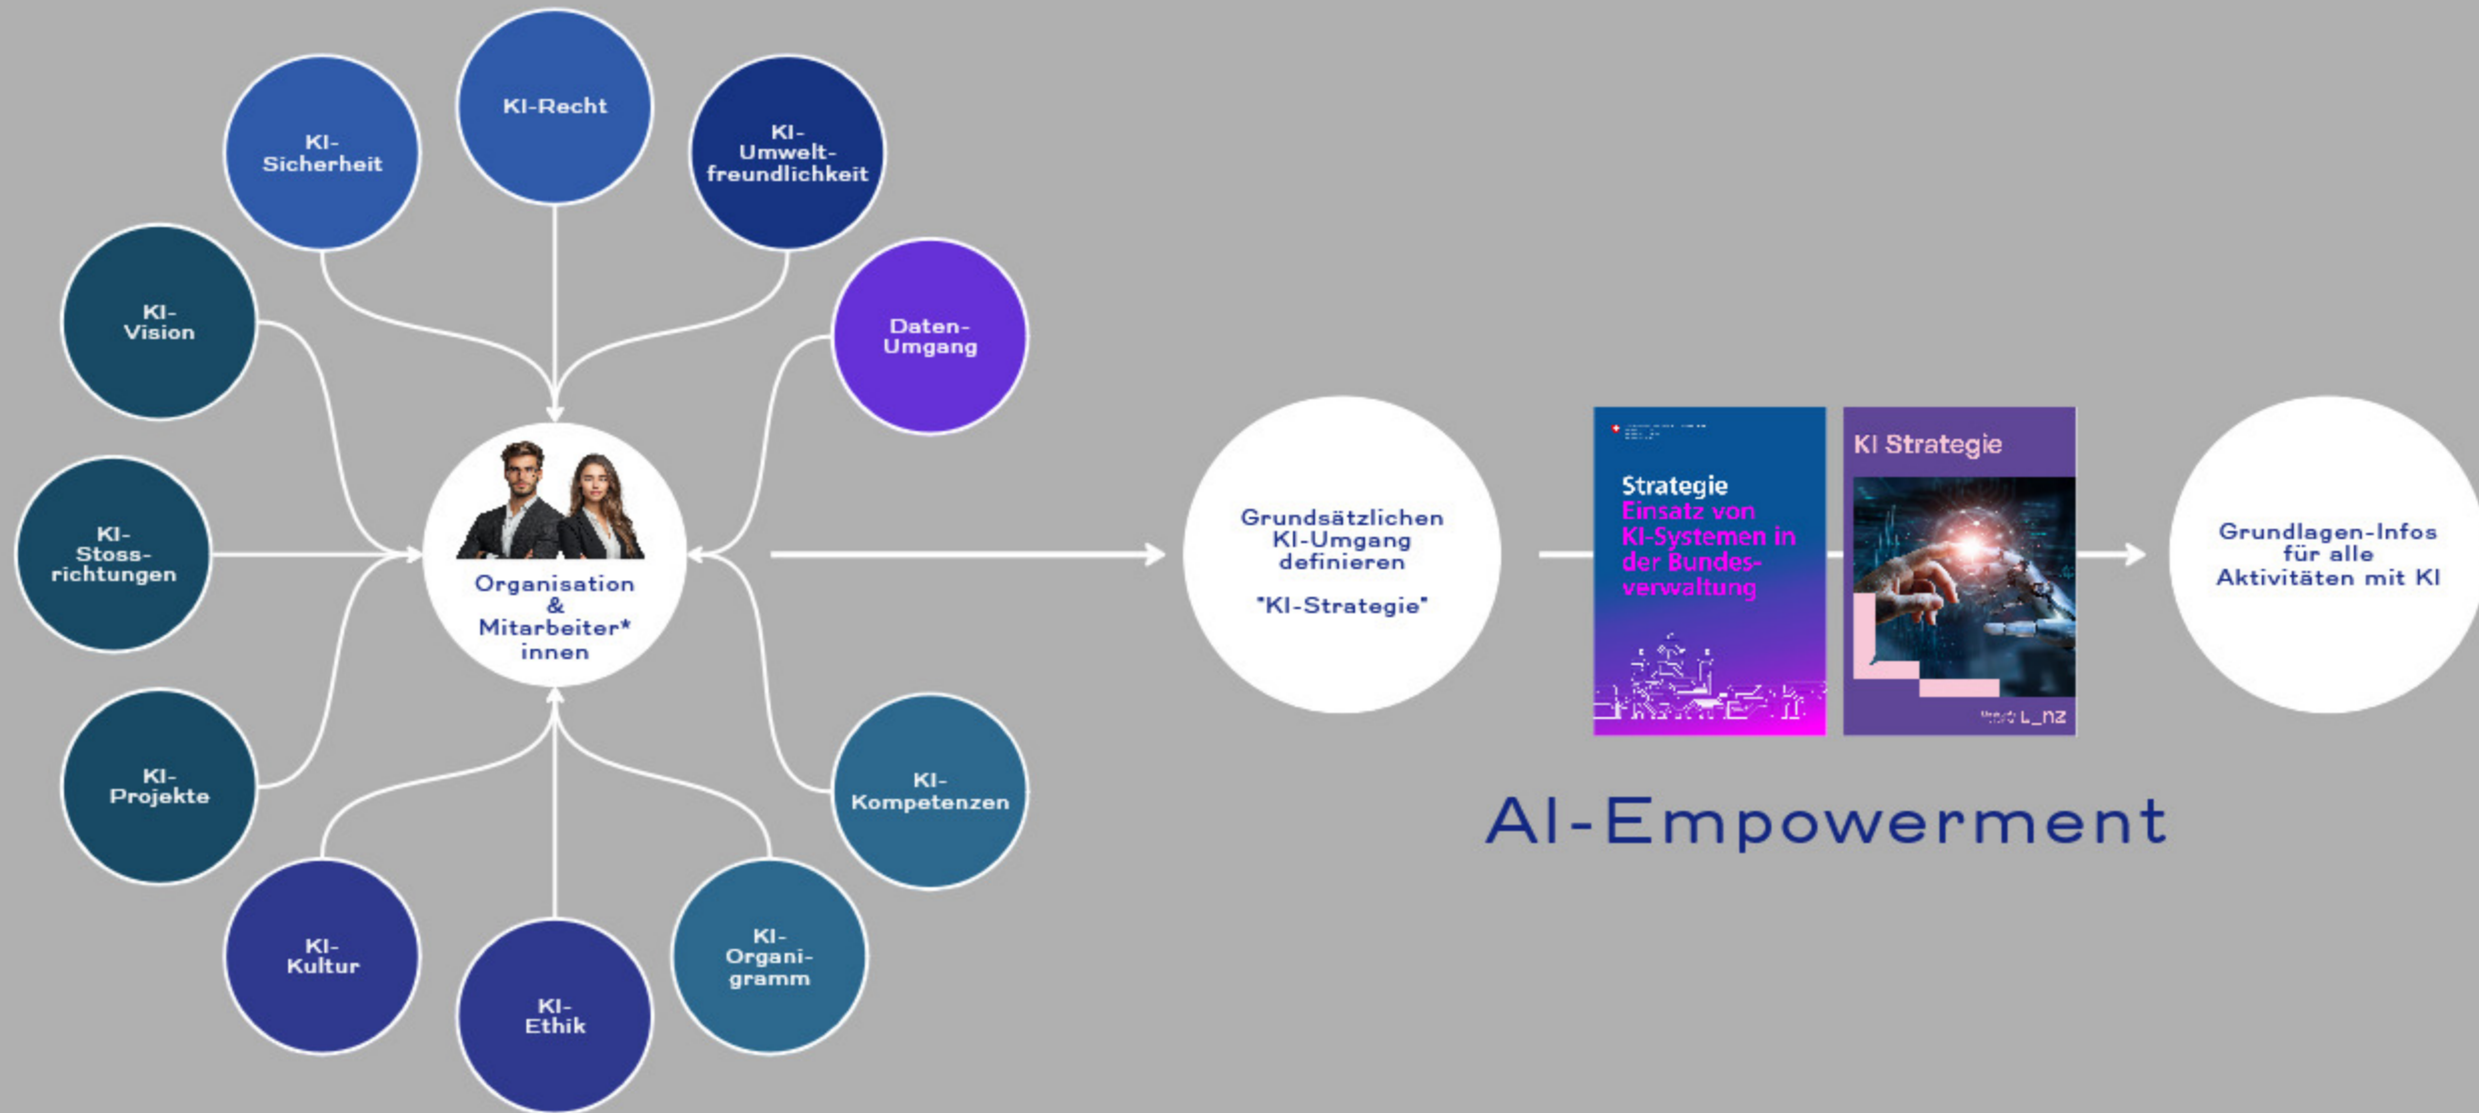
KI-Recht

KI-Sicherheit

KI-Umweltfreundlichkeit

KI-Vision

Daten-Umgang

KI-Stossrichtungen

Organisation & Mitarbeiter*innen

KI-Projekte

KI-Kompetenzen

KI-Kultur

KI-Ethik

KI-Organigramm

Grundsätzlichen KI-Umgang definieren

"KI-Strategie"

Strategie
Einsatz von KI-Systemen in der Bundesverwaltung

KI Strategie

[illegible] L_nz

Grundlagen-Infos für alle Aktivitäten mit KI

AI-Empowerment